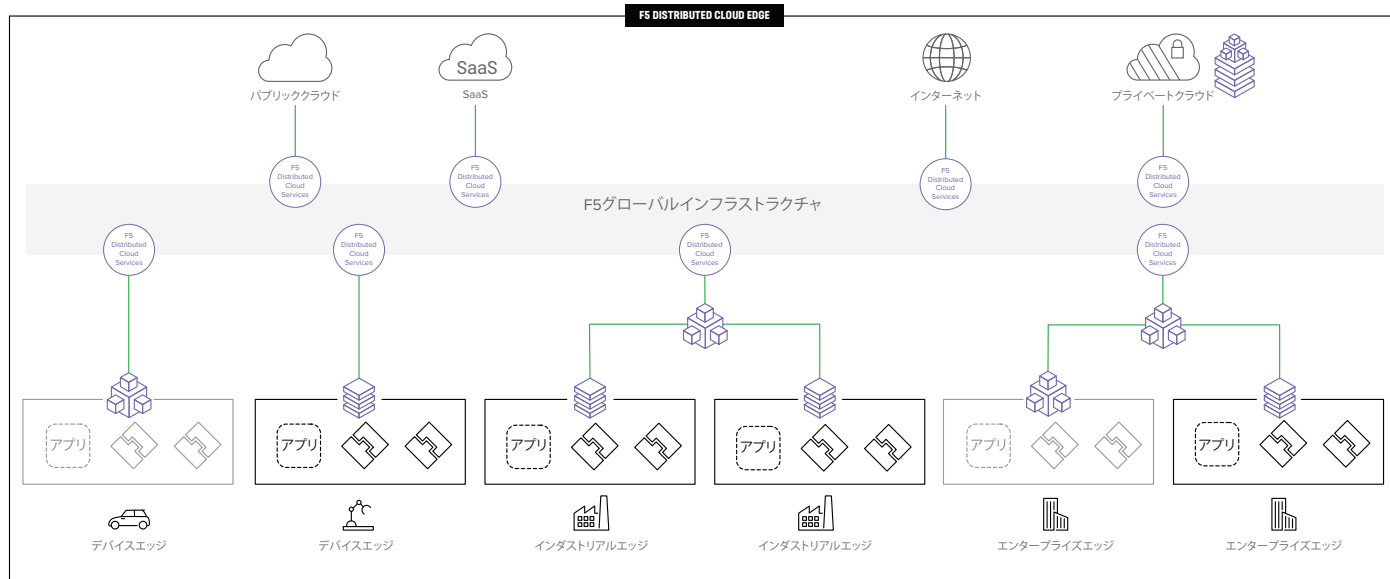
F5 DISTRIBUTED CLOUD EDGE

パブリッククラウド

SaaS
SaaS

インターネット

プライベートクラウド

F5 Distributed Cloud Services

F5 Distributed Cloud Services

F5 Distributed Cloud Services

F5 Distributed Cloud Services

F5グローバルインフラストラクチャ

F5 Distributed Cloud Services

F5 Distributed Cloud Services

F5 Distributed Cloud Services

F5 Distributed Cloud Services

アプリ

アプリ

アプリ

アプリ

アプリ

アプリ

デバイスエッジ

デバイスエッジ

インダストリアルエッジ

インダストリアルエッジ

エンタープライズエッジ

エンタープライズエッジ